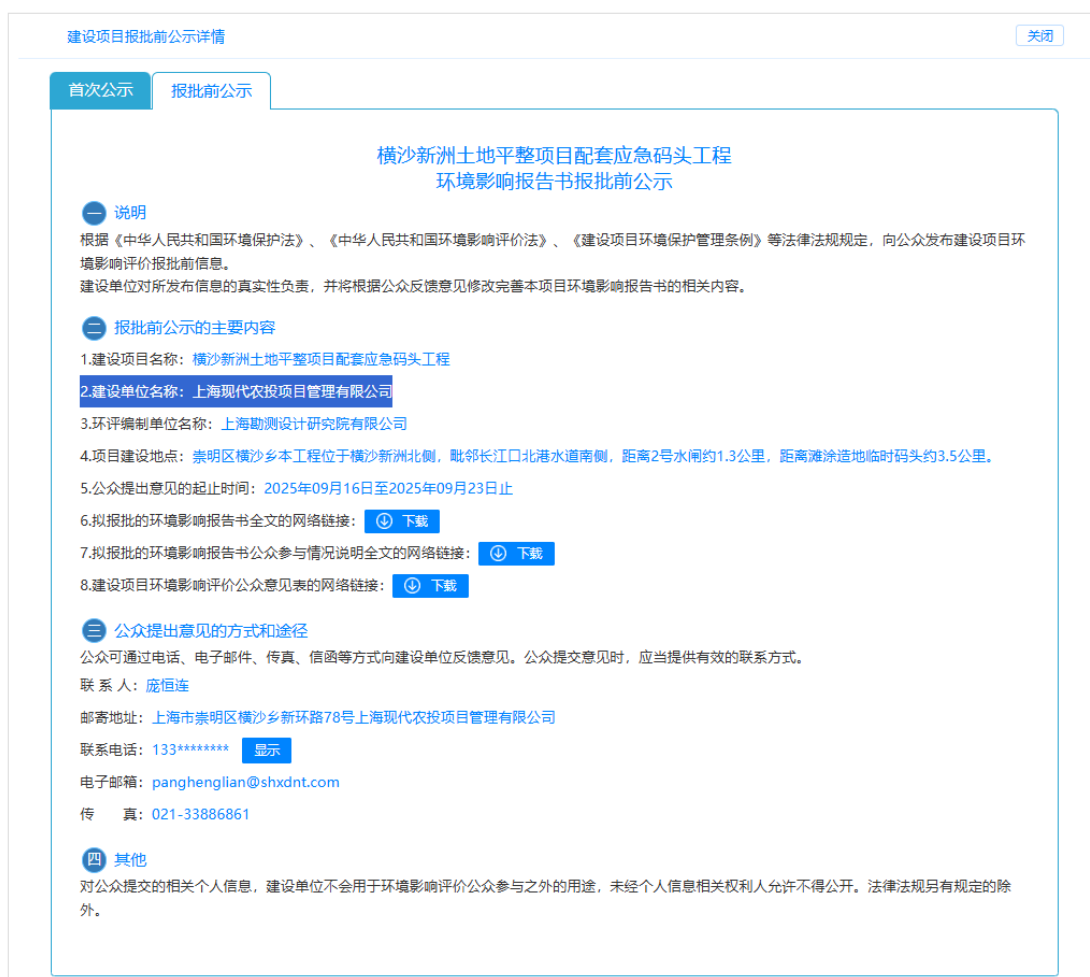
建设项目报批前公示详情

关闭

首次公示

报批前公示

横沙新洲土地平整项目配套应急码头工程
环境影响报告书报批前公示

一 说明

根据《中华人民共和国环境保护法》、《中华人民共和国环境影响评价法》、《建设项目环境保护管理条例》等法律法规规定，向公众发布建设项目环境影响评价报批前信息。
建设单位对所发布信息的真实性负责，并将根据公众反馈意见修改完善本项目环境影响报告书的相关内容。

二 报批前公示的主要内容

1.建设项目名称：横沙新洲土地平整项目配套应急码头工程

2.建设单位名称：上海现代农投项目管理有限公司

3.环评编制单位名称：上海勘测设计研究院有限公司

4.项目建设地点：崇明区横沙乡本工程位于横沙新洲北侧，毗邻长江口北港水道南侧，距离2号水闸约1.3公里，距离滩涂造地临时码头约3.5公里。

5.公众提出意见的起止时间：2025年09月16日至2025年09月23日止

6.拟报批的环境影响报告书全文的网络链接： 下载

7.拟报批的环境影响报告书公众参与情况说明全文的网络链接： 下载

8.建设项目环境影响评价公众意见表的网络链接： 下载

三 公众提出意见的方式和途径

公众可通过电话、电子邮件、传真、信函等方式向建设单位反馈意见。公众提交意见时，应当提供有效的联系方式。

联 系 人：庞恒连

邮寄地址：上海市崇明区横沙乡新环路78号上海现代农投项目管理有限公司

联系电话：133******** 显示

电子邮箱：panghenglian@shxdnt.com

传　　真：021-33886861

四 其他

对公众提交的相关个人信息，建设单位不会用于环境影响评价公众参与之外的用途，未经个人信息相关权利人允许不得公开。法律法规另有规定的除外。